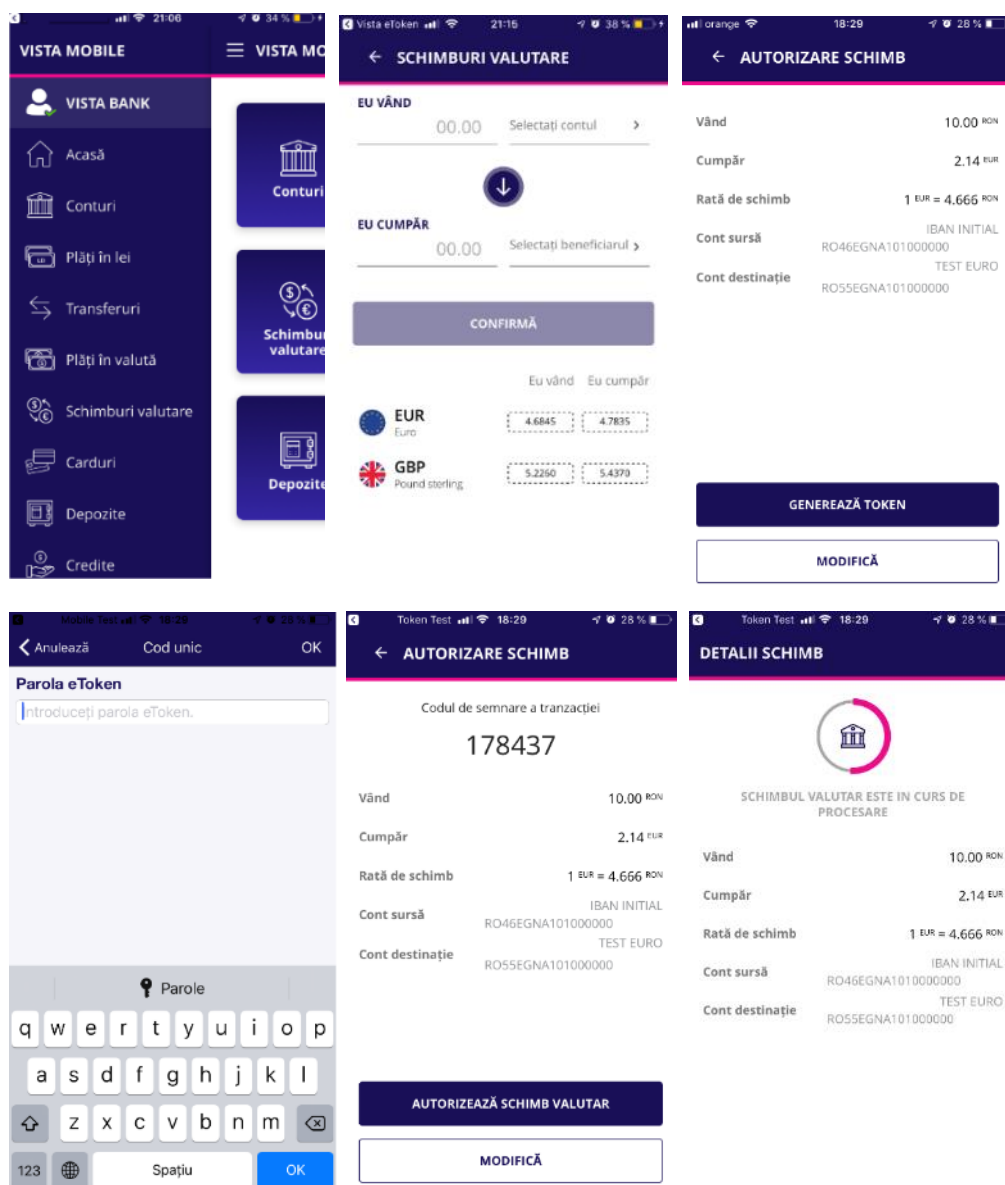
21:06 34 %

VISTA MOBILE

VISTA MO

VISTA BANK

Acasă

Conturi

Plăți în lei

Transferuri

Plăți în valută

Schimburi valutare

Carduri

Depozite

Credite

Conturi

Schimbu valutare

Depozite

Vista eToken 21:15 38 %

← SCHIMBURI VALUTARE

EU VÂND

00.00

Selectați contul ›

EU CUMPĂR

00.00

Selectați beneficiarul ›

CONFIRMĂ

Eu vând Eu cumpăr

EUR
Euro
4.6845 4.7835

GBP
Pound sterling
5.2260 5.4370

orange 18:29 28 %

← AUTORIZARE SCHIMB

Vând 10.00 RON

Cumpăr 2.14 EUR

Rată de schimb 1 EUR = 4.666 RON

Cont sursă IBAN INITIAL RO46EGNA101000000

Cont destinație TEST EURO RO55EGNA101000000

GENEREAZĂ TOKEN

MODIFICĂ

Mobile Test 18:29 28 %

‹ Anulează Cod unic OK

Parola eToken

Introduceți parola eToken.

Parole

q w e r t y u i o p

a s d f g h j k l

z x c v b n m

123 Spațiu OK

Token Test 18:29 28 %

← AUTORIZARE SCHIMB

Codul de semnare a tranzacției

178437

Vând 10.00 RON

Cumpăr 2.14 EUR

Rată de schimb 1 EUR = 4.666 RON

Cont sursă IBAN INITIAL RO46EGNA101000000

Cont destinație TEST EURO RO55EGNA101000000

AUTORIZEAZĂ SCHIMB VALUTAR

MODIFICĂ

Token Test 18:29 28 %

DETALII SCHIMB

SCHIMBUL VALUTAR ESTE IN CURS DE PROCESARE

Vând 10.00 RON

Cumpăr 2.14 EUR

Rată de schimb 1 EUR = 4.666 RON

Cont sursă IBAN INITIAL RO46EGNA101000000

Cont destinație TEST EURO RO55EGNA101000000